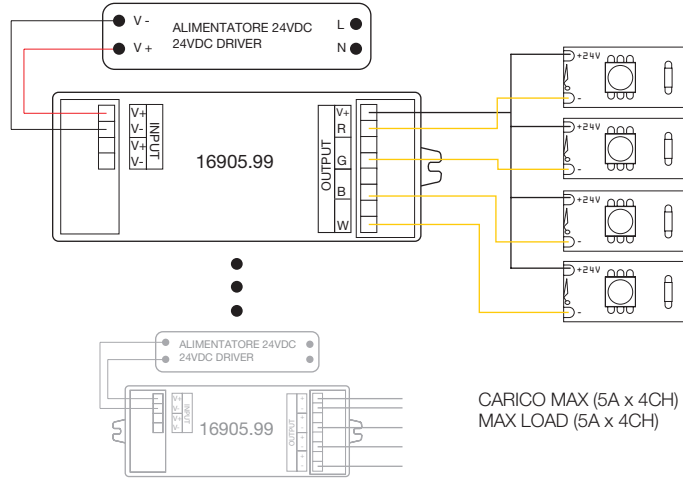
V -
V +
ALIMENTATORE 24VDC
24VDC DRIVER
L
N

V+
V-
V+
V-
INPUT

16905.99

OUTPUT
V+
R
G
B
W

+24V
-
+24V
-
+24V
-
+24V
-

ALIMENTATORE 24VDC
24VDC DRIVER

V+
V-
V+
V-
INPUT

16905.99

OUTPUT
+
-
+
-
+
-

CARICO MAX (5A x 4CH)
MAX LOAD (5A x 4CH)